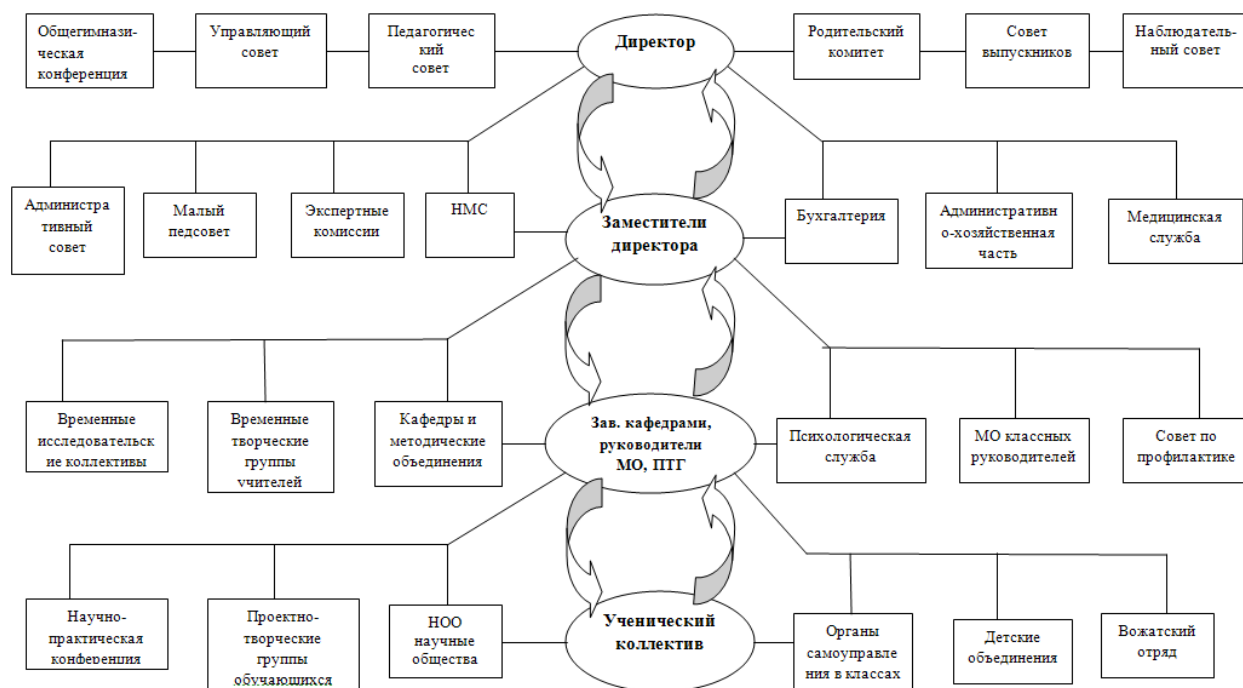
Общегимназическая конференция

Управляющий совет

Педагогический совет

Директор

Родительский комитет

Совет выпускников

Наблюдательный совет

Административный совет

Малый педсовет

Экспертные комиссии

НМС

Заместители директора

Бухгалтерия

Административно-хозяйственная часть

Медицинская служба

Временные исследовательские коллективы

Временные творческие группы учителей

Кафедры и методические объединения

Зав. кафедрами, руководители МО, ПТГ

Психологическая служба

МО классных руководителей

Совет по профилактике

Научно-практическая конференция

Проектно-творческие группы обучающихся

НОО научные общества

Ученический коллектив

Органы самоуправления в классах

Детские объединения

Вожатский отряд